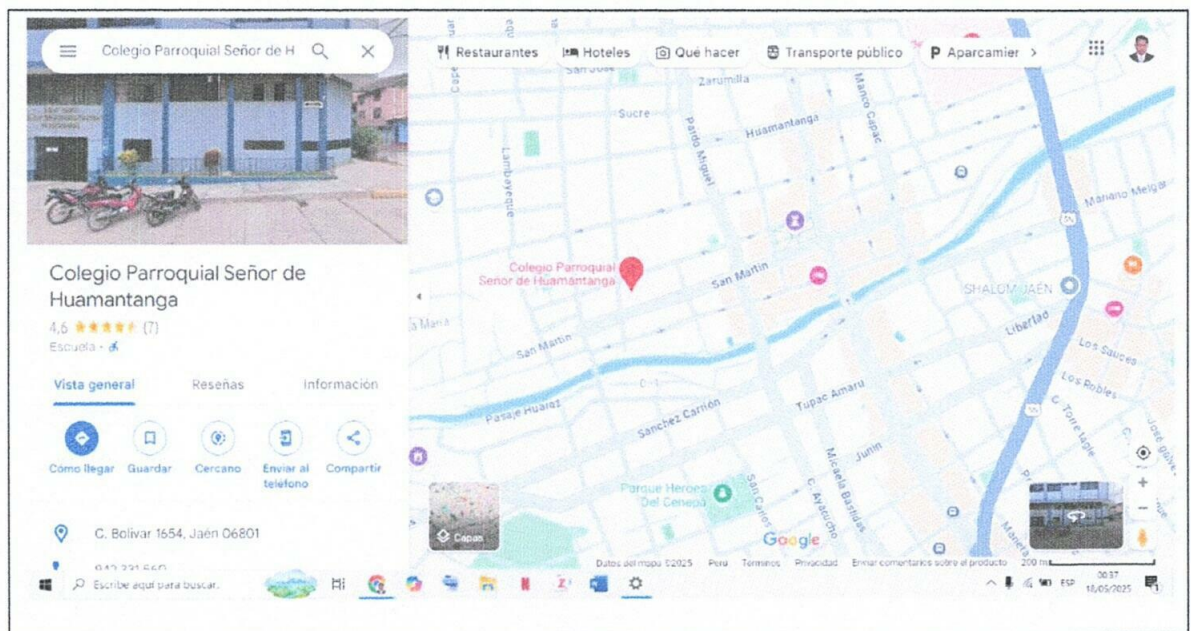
Colegio Parroquial Señor de H

Restaurantes
Hoteles
Qué hacer
Transporte público
Aparcamier

Colegio Parroquial Señor de Huamantanga
4,6 ★★★★★ (7)
Escuela · ♿

Vista general
Reseñas
Información

Cómo llegar
Guardar
Cercano
Enviar al teléfono
Compartir

C. Bolivar 1654, Jaén 06801

Zarumilla
Sucre
Huamantanga
Lambayeque
Pardo Miguel
Manco Capac
Mariano Melgar
Colegio Parroquial Señor de Huamantanga
San Martin
SHALOM JAÉN
Libertad
San Martin
Los Sauces
Los Robles
Pasaje Huaras
Sanchez Carrion
Tupac Amaru
Junin
Micaela Bastidas
C. Ayacucho
San Carlos
Parque Heroes Del Cenepa
C. Torre
José gálvez
Manuela
Google
Capas

Datos del mapa ©2025 Perú Términos Privacidad Enviar comentarios sobre el producto 200 m

Escribe aquí para buscar
ESP 00:37 18/09/2025